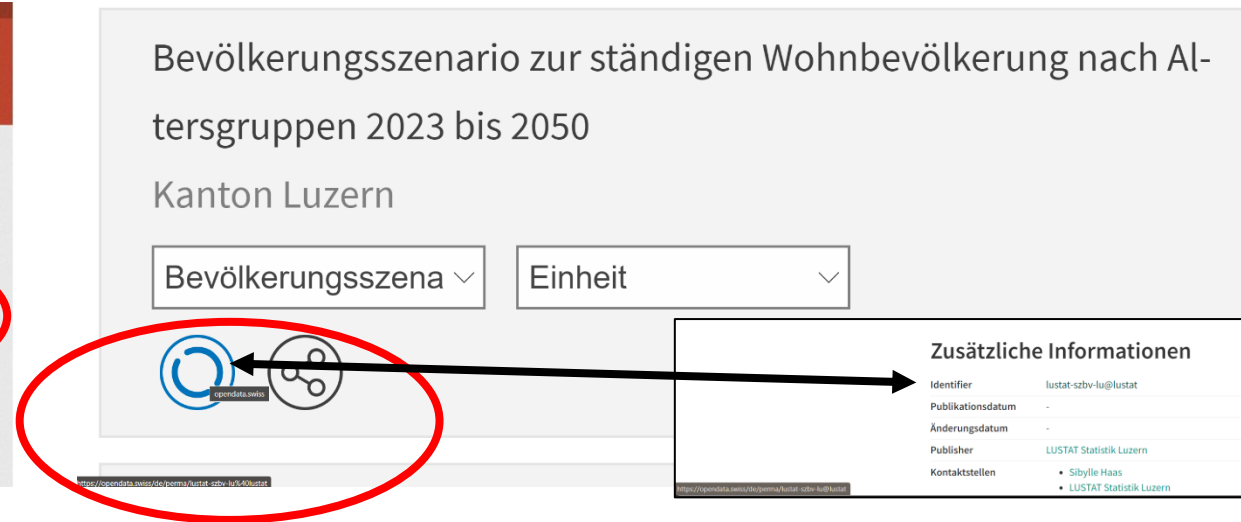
Bevölkerungsszenario zur ständigen Wohnbevölkerung nach Altersgruppen 2023 bis 2050

Kanton Luzern

Bevölkerungsszena

Einheit

opendata.swiss

https://opendata.swiss/de/perma/lustat-szbv-lu%40lustat

Zusätzliche Informationen

| Identifier | lustat-szbv-lu@lustat |
|---|---|
| Publikationsdatum | - |
| Änderungsdatum | - |
| Publisher | LUSTAT Statistik Luzern |
| Kontaktstellen | • Sibylle Haas • LUSTAT Statistik Luzern |

https://opendata.swiss/de/perma/lustat-szbv-lu@lustat